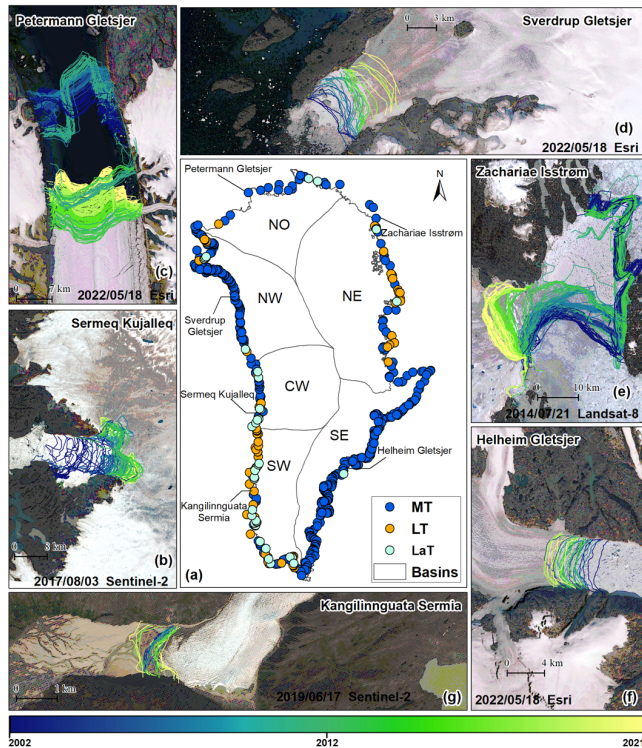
Petermann Gletsjer

0 7 km

2022/05/18 Esri

(c)

Sverdrup Gletsjer

0 3 km

(d)

2022/05/18 Esri

Petermann Gletsjer

N

Zachariae Isstrøm

NO

NW

NE

Sverdrup Gletsjer

CW

Sermeq Kujalleq

SE

Helheim Gletsjer

SW

Kangilinnguata Sermia

MT

LT

LaT

(a)

Basins

Zachariae Isstrøm

0 10 km

(e)

2014/07/21 Landsat-8

Sermeq Kujalleq

0 8 km

(b)

2017/08/03 Sentinel-2

Helheim Gletsjer

0 4 km

2022/05/18 Esri

(f)

Kangilinnguata Sermia

0 1 km

2019/06/17 Sentinel-2

(g)

2002

2012

2021